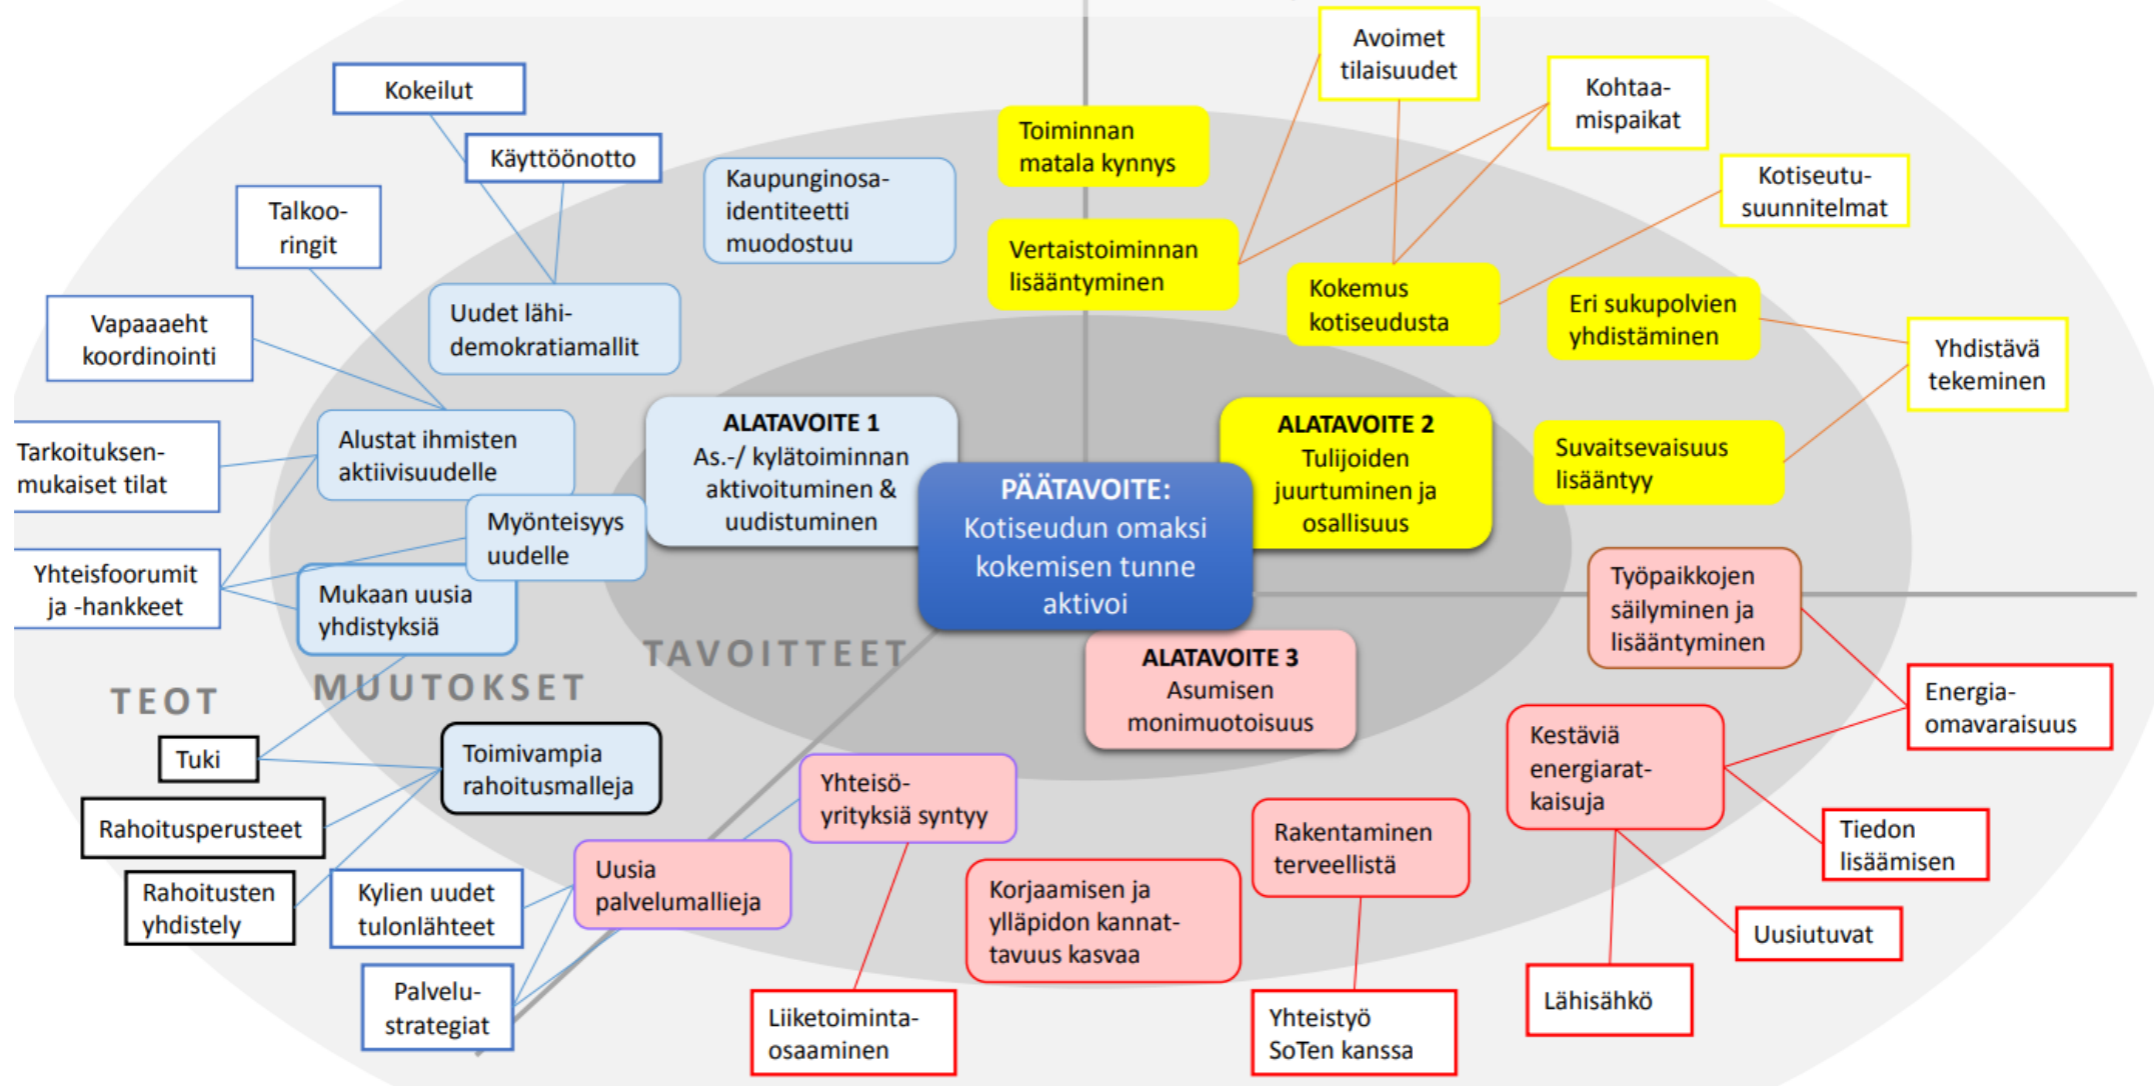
Kokeilut

Käyttöönotto

Talkoo-ringit

Vapaaaeht koordinointi

Tarkoituksen-mukaiset tilat

Yhteisfoorumit ja -hankkeet

Uudet lähi-demokratiamallit

Kaupunginosa-identiteetti muodostuu

Alustat ihmisten aktiivisuudelle

Myönteisyys uudelle

Mukaan uusia yhdistyksiä

Toiminnan matala kynnys

Vertaistoiminnan lisääntyminen

Avoimet tilaisuudet

Kohtaa-mispaikat

Kotiseutu-suunnitelmat

Kokemus kotiseudusta

Eri sukupolvien yhdistäminen

Yhdistävä tekeminen

Suvaitsevaisuus lisääntyy

ALATAVOITE 1
As.-/ kylätoiminnan aktivoituminen & uudistuminen

ALATAVOITE 2
Tulijoiden juurtuminen ja osallisuus

PÄÄTAVOITE:
Kotiseudun omaksi kokemisen tunne aktivoi

ALATAVOITE 3
Asumisen monimuotoisuus

TAVOITTEET

MUUTOKSET

TEOT

Työpaikkojen säilyminen ja lisääntyminen

Energia-omavaraisuus

Kestäviä energiarat-kaisuja

Tiedon lisäämisen

Uusiutuvat

Lähisähkö

Tuki

Toimivampia rahoitusmalleja

Rahoitusperusteet

Rahoitusten yhdistely

Kylien uudet tulonlähteet

Palvelu-strategiat

Uusia palvelumallieja

Yhteisö-yrityksiä syntyy

Liiketoiminta-osaaminen

Korjaamisen ja ylläpidon kannat-tavuus kasvaa

Rakentaminen terveellistä

Yhteistyö SoTen kanssa